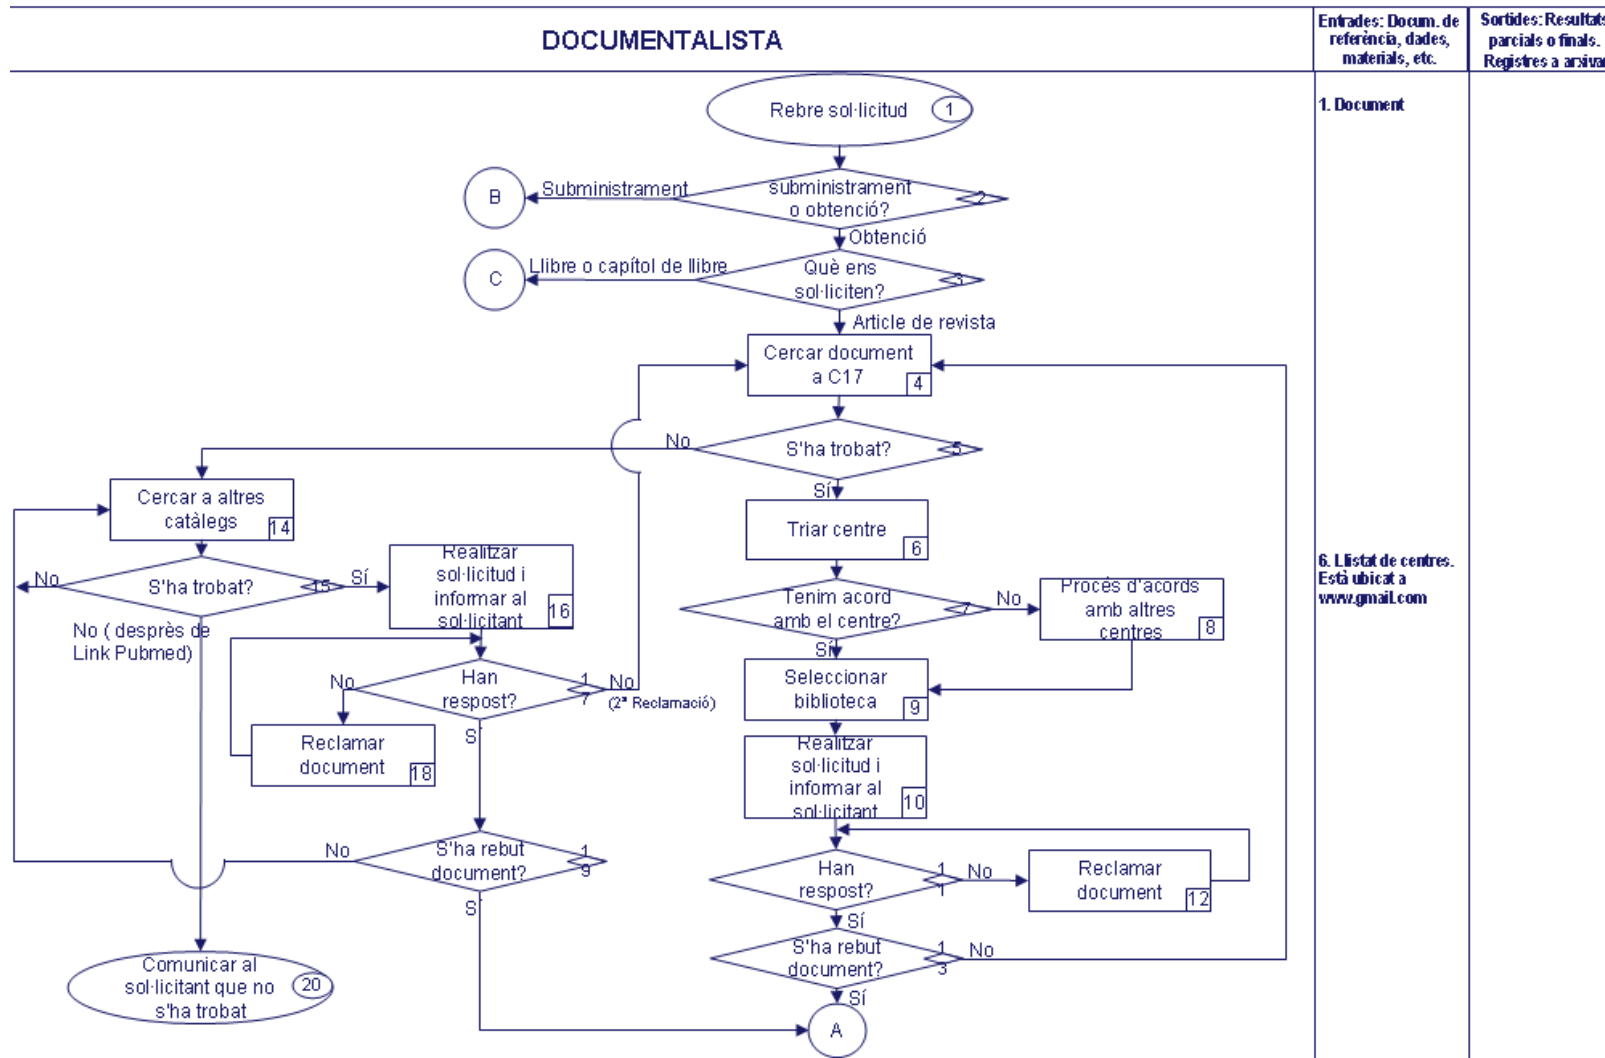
DOCUMENTALISTA

Entrades: Docum. de referència, dades, materials, etc.

Sortides: Resultats parcials o finals. Registres a arxivar

Rebre sol·licitud 1

1. Document

subministrament o obtenció? 2

Subministrament

B

Obtenció

Què ens sol·liciten? 3

Llibre o capítol de llibre

C

Article de revista

Cercar document a C17 4

S'ha trobat? 5

No

Sí

Triar centre 6

6. Llistat de centres. Està ubicat a www.gmail.com

Tenim acord amb el centre? 7

No

Procés d'acords amb altres centres 8

Sí

Seleccionar biblioteca 9

Realitzar sol·licitud i informar al sol·licitant 10

Han respost? 11

No

Reclamar document 12

Sí

S'ha rebut document? 13

No

Sí

A

Cercar a altres catàlegs 14

S'ha trobat? 15

No

Sí

Realitzar sol·licitud i informar al sol·licitant 16

No ( després de Link Pubmed)

Han respost? 17

No

No (2ª Reclamació)

Reclamar document 18

Sí

S'ha rebut document? 19

No

Sí

Comunicar al sol·licitant que no s'ha trobat 20